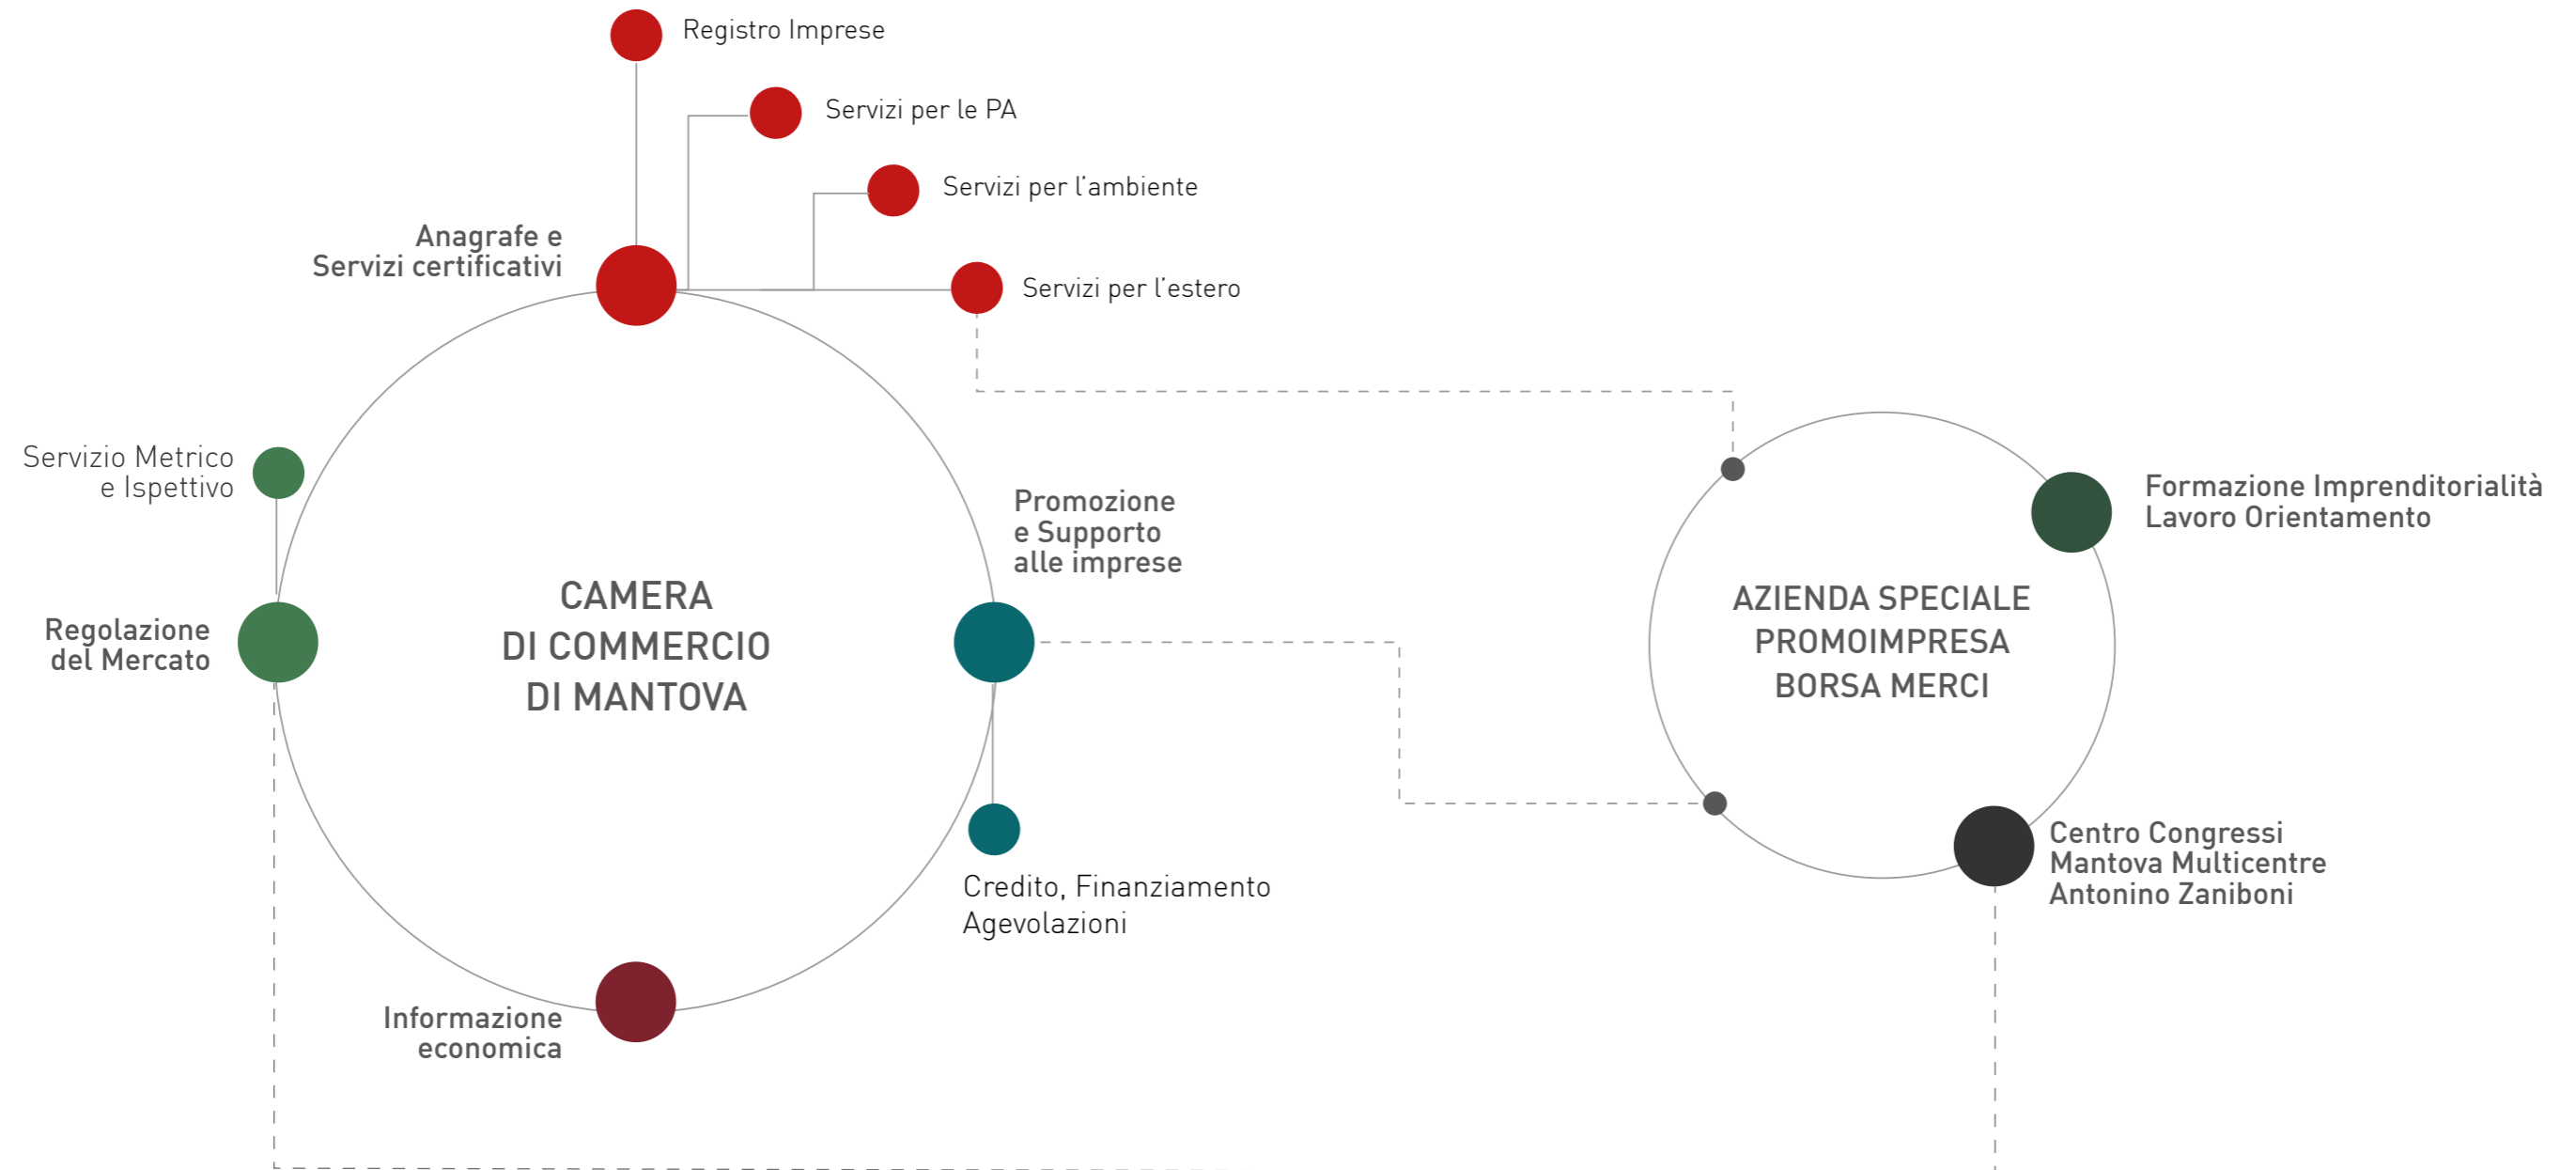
Registro Imprese

Servizi per le PA

Servizi per l'ambiente

Anagrafe e Servizi certificativi

Servizi per l'estero

Servizio Metrico e Ispettivo

Promozione e Supporto alle imprese

CAMERA DI COMMERCIO DI MANTOVA

Regolazione del Mercato

AZIENDA SPECIALE PROMOIMPRESA BORSA MERCI

Formazione Imprenditorialità Lavoro Orientamento

Centro Congressi Mantova Multicentre Antonino Zaniboni

Credito, Finanziamento Agevolazioni

Informazione economica